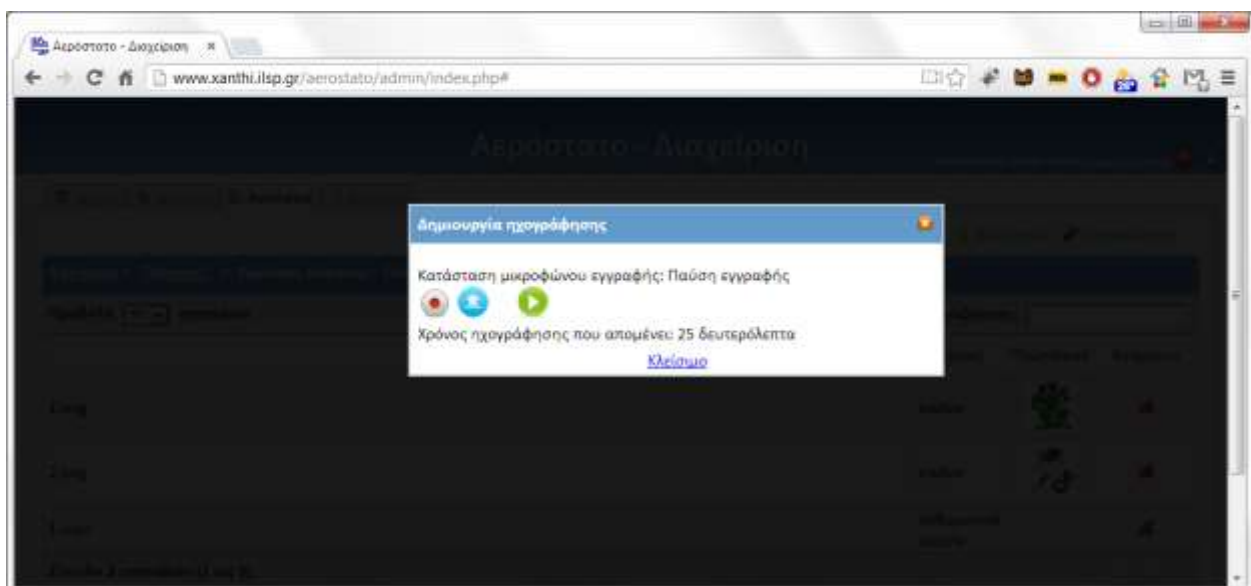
Αερόστατο - Διαχείριση ×

www.xanthi.ilsp.gr/aerostato/admin/index.php#

Αερόστατο - Διαχείριση

Δημιουργία ηχογράφησης

Κατάσταση μικροφώνου εγγραφής: Παύση εγγραφής

Χρόνος ηχογράφησης που απομένει: 25 δευτερόλεπτα

Κλείσιμο